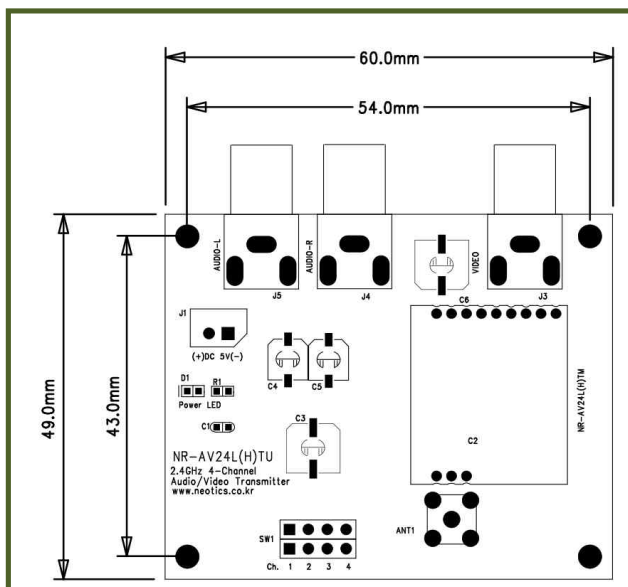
60.0mm

54.0mm

49.0mm

43.0mm

AUDIO-L

AUDIO-R

VIDEO

J5

J4

J3

C6

J1

(+)DC 5V(-)

C4

C5

NR-AV24L(H)TM

D1

R1

Power LED

C1

C3

C2

NR-AV24L(H)TU

2.4GHz 4-Channel
Audio/Video Transmitter
www.neotics.co.kr

ANT1

SW1

Ch. 1 2 3 4